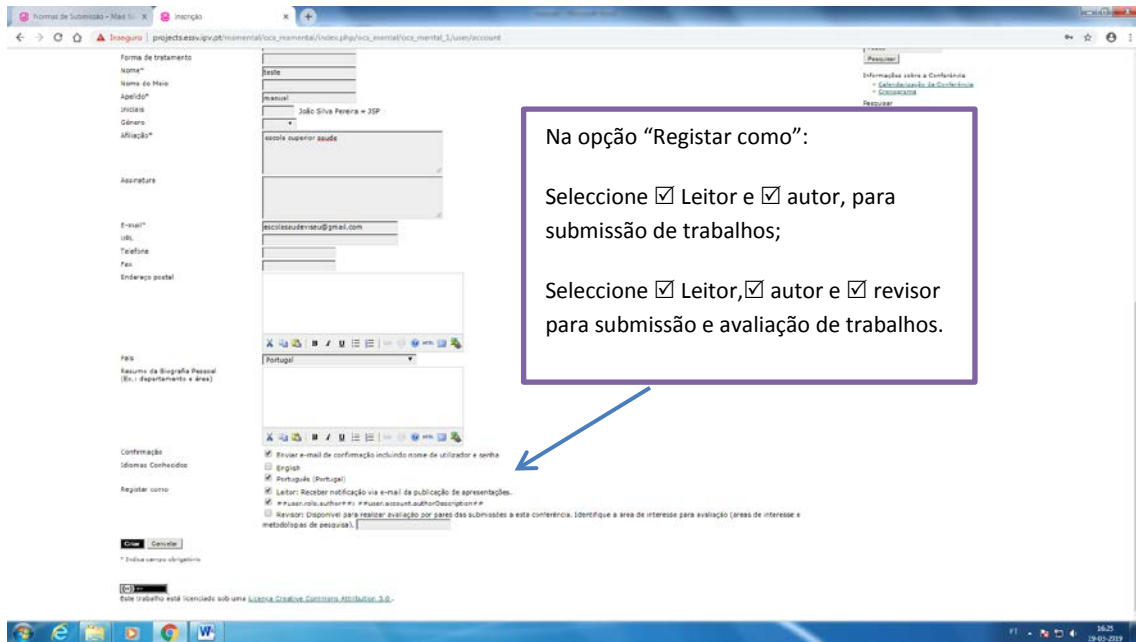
Normas de Submissão - Mad Sci ×  Inscrição ×

Inseguro | projects.essv.ipv.pt/ocs_msmental/index.php/ocs_mental/ocs_mental_1/user/account

Forma de tratamento
Nome* teste
Nome do Meio
Apelido* manuel
Iniciais João Silva Pereira = JSP
Género
Afiliação* escola superior saude

Assinatura

E-mail* escolasaudeviseu@gmail.com
URL
Telefone
Fax
Endereço postal

País Portugal
Resumo da Biografia Pessoal (Ex.: departamento e área)

Confirmação ☑ Enviar e-mail de confirmação incluindo nome de utilizador e senha
Idiomas Conhecidos ☐ English
☑ Português (Portugal)
Registar como ☑ Leitor: Receber notificação via e-mail da publicação de apresentações.
☑ ##user.role.author## ##user.account.authorDescription##
☐ Revisor: Disponível para realizar avaliação por pares das submissões a esta conferência. Identifique a área de interesse para avaliação (áreas de interesse e metodologias de pesquisa).

Criar Cancelar

* Indica campo obrigatório

Este trabalho está licenciado sob uma Licença Creative Commons Attribution 3.0 .

Pesquisar
Informações sobre a Conferência
» Calendarização da Conferência
» Cronograma
Pesquisar

Na opção “Registar como”:

Seleccione ☑ Leitor e ☑ autor, para submissão de trabalhos;

Seleccione ☑ Leitor,☑ autor e ☑ revisor para submissão e avaliação de trabalhos.

16:25
19-03-2019